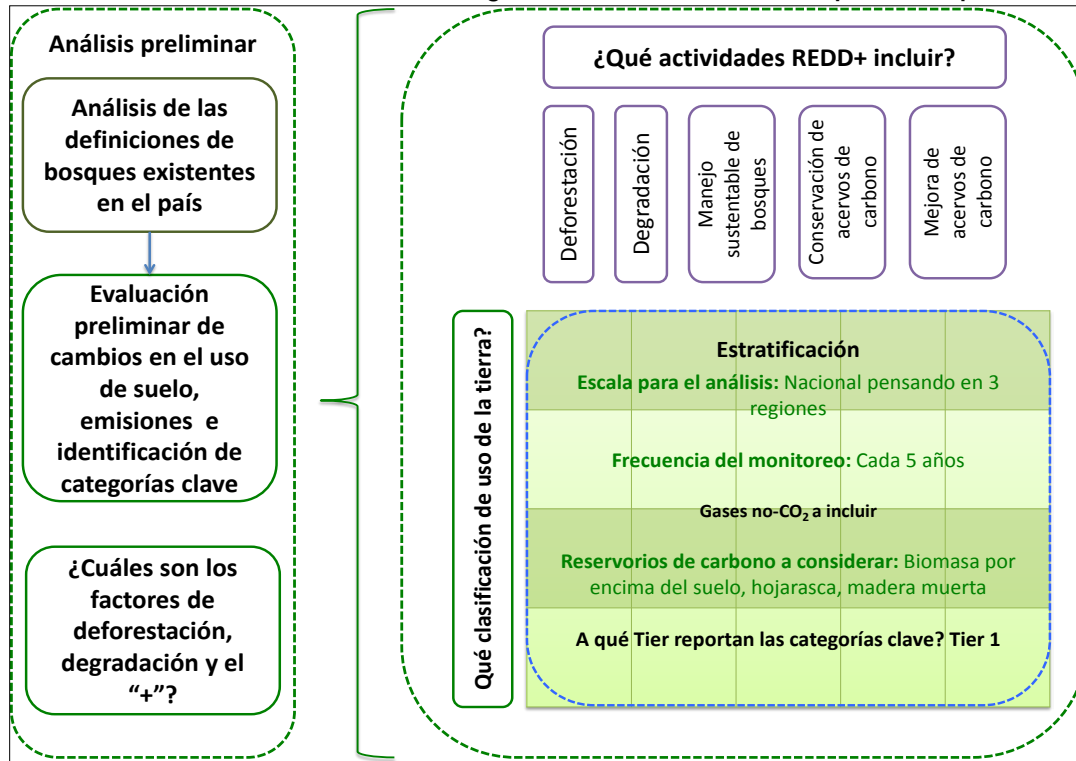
Análisis preliminar

Análisis de las definiciones de bosques existentes en el país

Evaluación preliminar de cambios en el uso de suelo, emisiones e identificación de categorías clave

¿Cuáles son los factores de deforestación, degradación y el "+"?

¿Qué actividades REDD+ incluir?

Deforestación

Degradación

Manejo sustentable de bosques

Conservación de acervos de carbono

Mejora de acervos de carbono

Qué clasificación de uso de la tierra?

Estratificación

Escala para el análisis: Nacional pensando en 3 regiones

Frecuencia del monitoreo: Cada 5 años

Gases no-$CO_2$ a incluir

Reservorios de carbono a considerar: Biomasa por encima del suelo, hojarasca, madera muerta

A qué Tier reportan las categorías clave? Tier 1